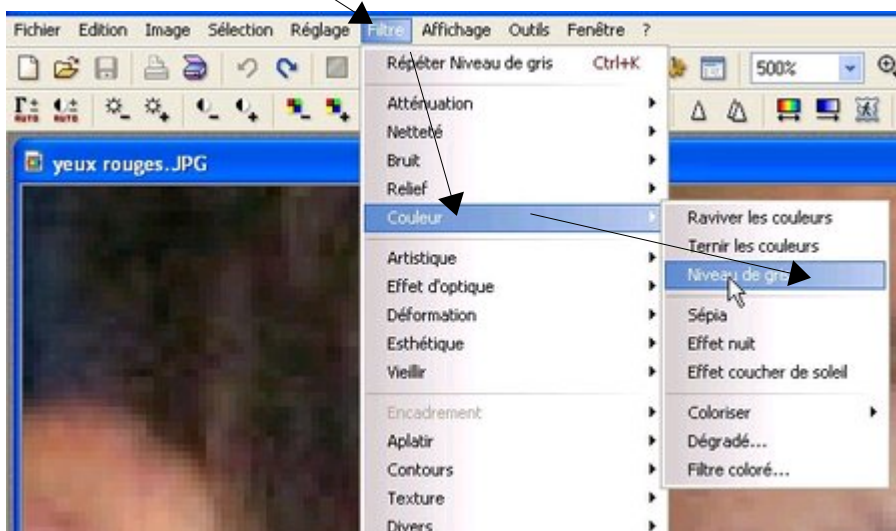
Fichier Edition Image Sélection Réglage Filtre Affichage Outils Fenêtre ?

500%

Répéter Niveau de gris Ctrl+K

Atténuation
Netteté
Bruit
Relief
Couleur

Artistique
Effet d'optique
Déformation
Esthétique
Vieillir

Encadrement
Aplatir
Contours
Texture
Divers

yeux rouges.JPG

Raviver les couleurs
Ternir les couleurs
Niveau de gris
Sépia
Effet nuit
Effet coucher de soleil
Coloriser
Dégradé...
Filtre coloré...